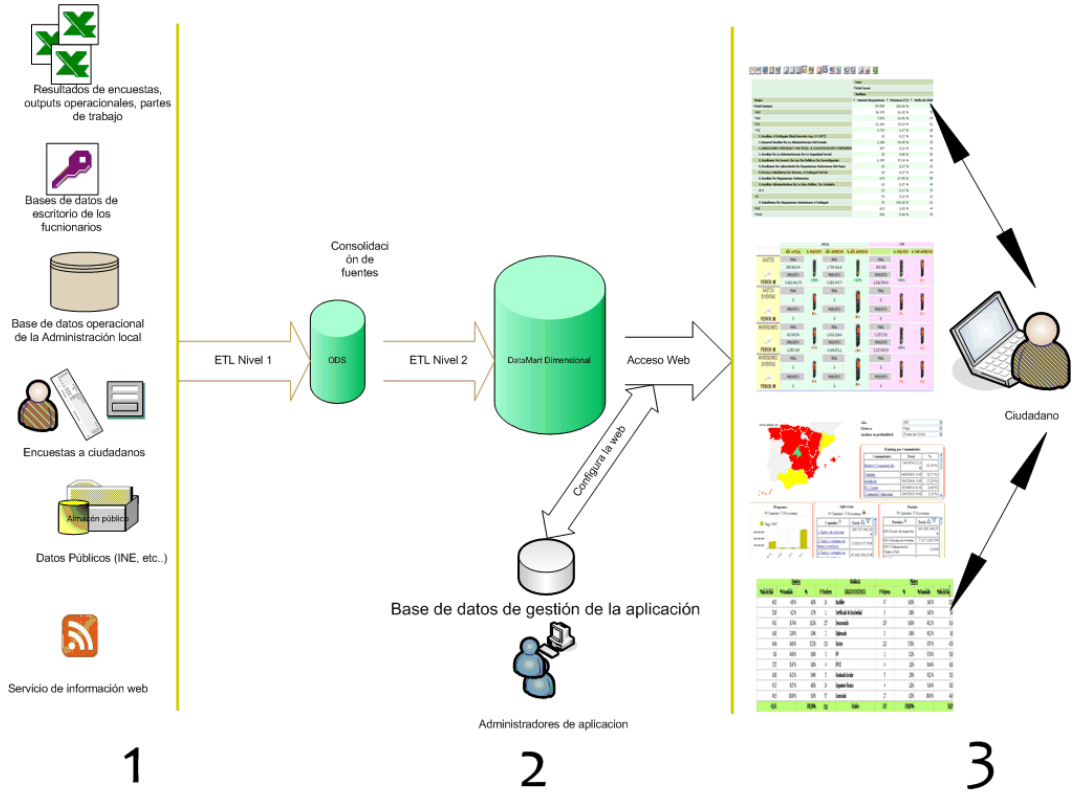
Resultados de encuestas, outputs operacionales, partes de trabajo

Bases de datos de escritorio de los fucnionarios

Base de datos operacional de la Administración local

Encuestas a ciudadanos

Almacén público

Datos Públicos (INE, etc..)

Servicio de información web

Consolidaci ón de fuentes

ETL Nivel 1

ODS

ETL Nivel 2

DataMart Dimensional

Acceso Web

Configura la web

Base de datos de gestión de la aplicación

Administradores de aplicacion

Ciudadano

1

2

3